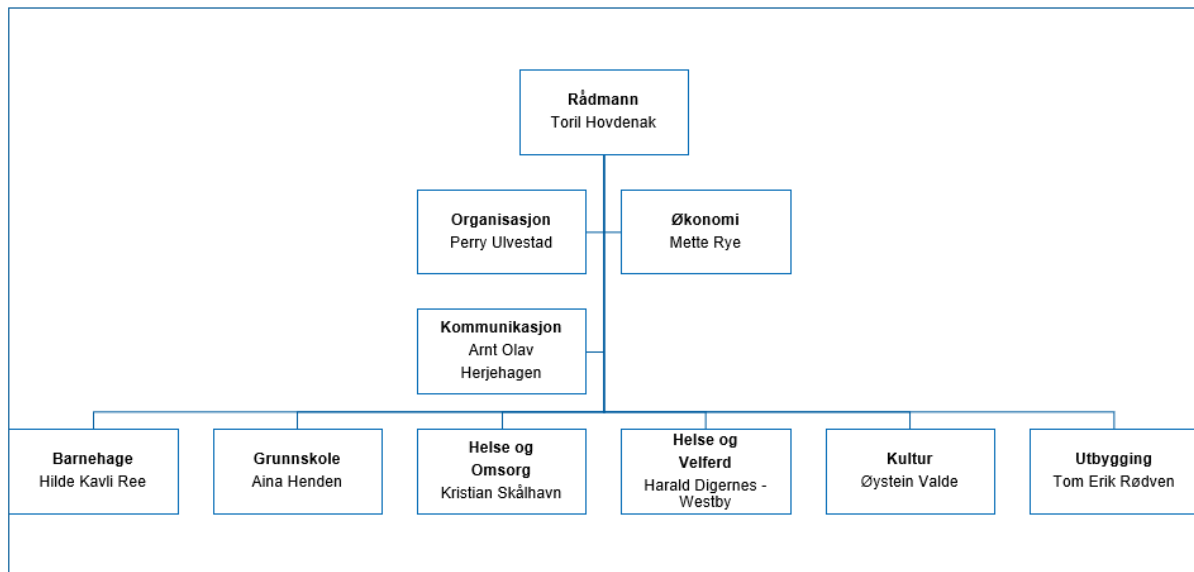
Rådmann
Toril Hovdenak

Organisasjon
Perry Ulvestad

Økonomi
Mette Rye

Kommunikasjon
Arnt Olav Herjehagen

Barnehage
Hilde Kavli Ree

Grunnskole
Aina Henden

Helse og Omsorg
Kristian Skålhavn

Helse og Velferd
Harald Digernes - Westby

Kultur
Øystein Valde

Utbygging
Tom Erik Rødven